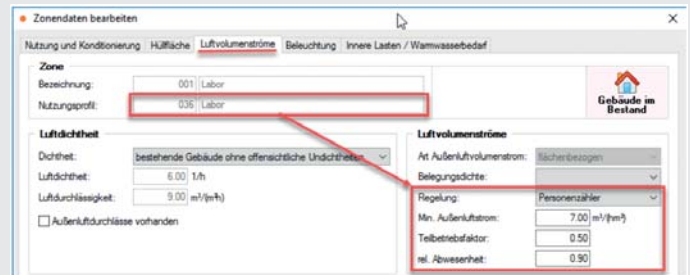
Zonendaten bearbeiten

Nutzung und Konditionierung | Hüllfläche | Luftvolumenströme | Beleuchtung | Innere Lasten / Warmwasserbedarf

Zone

Bezeichnung: 001 Labor

Nutzungsprofil: 036 Labor

Gebäude im Bestand

Luftdichtheit

Dichtheit: bestehende Gebäude ohne offensichtliche Undichtheiten

Luftdichtheit: 6.00 1/h

Luftdurchlässigkeit: 9.00 m³/(m²h)

Außenluftdurchlässe vorhanden

Luftvolumenströme

Art Außenluftvolumenstrom: flächenbezogen

Belegungsdichte:

Regelung: Personenzähler

Min. Außenluftstrom: 7.00 m³/(hm²)

Teilbetriebsfaktor: 0.50

rel. Abwesenheit: 0.90